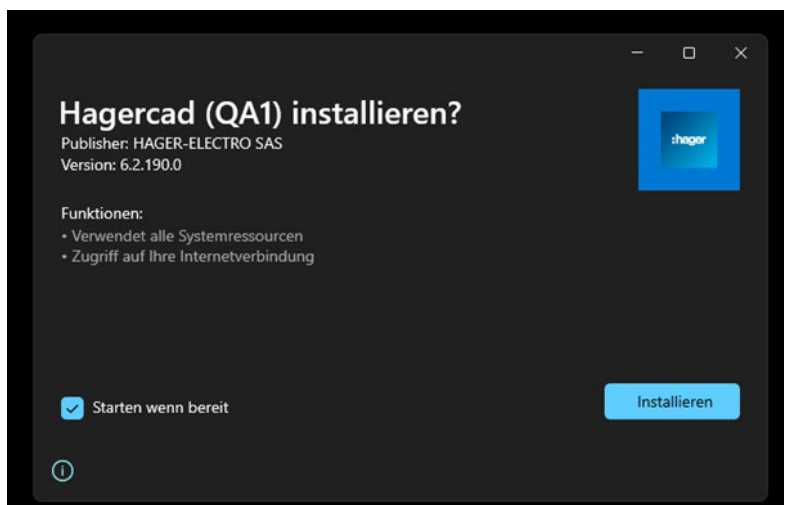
Hagercad (QA1) installieren?
Publisher: HAGER-ELECTRO SAS
Version: 6.2.190.0

:hager

Funktionen:
• Verwendet alle Systemressourcen
• Zugriff auf Ihre Internetverbindung

Starten wenn bereit

Installieren